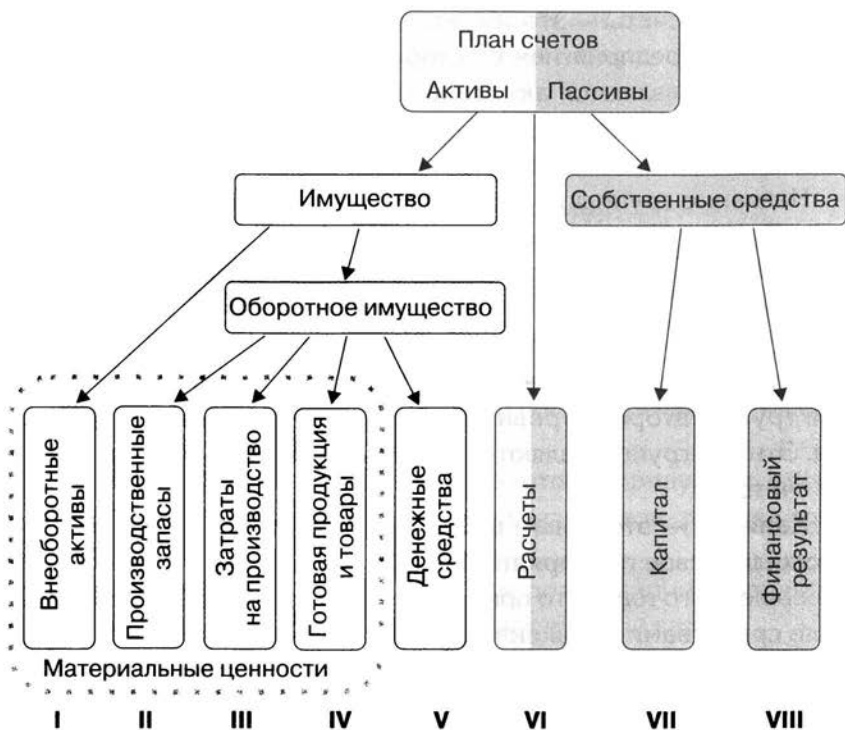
План счетов

Активы Пассивы

Имущество

Собственные средства

Оборотное имущество

Внеоборотные активы

Производственные запасы

Затраты на производство

Готовая продукция и товары

Денежные средства

Расчеты

Капитал

Финансовый результат

Материальные ценности

I II III IV V VI VII VIII